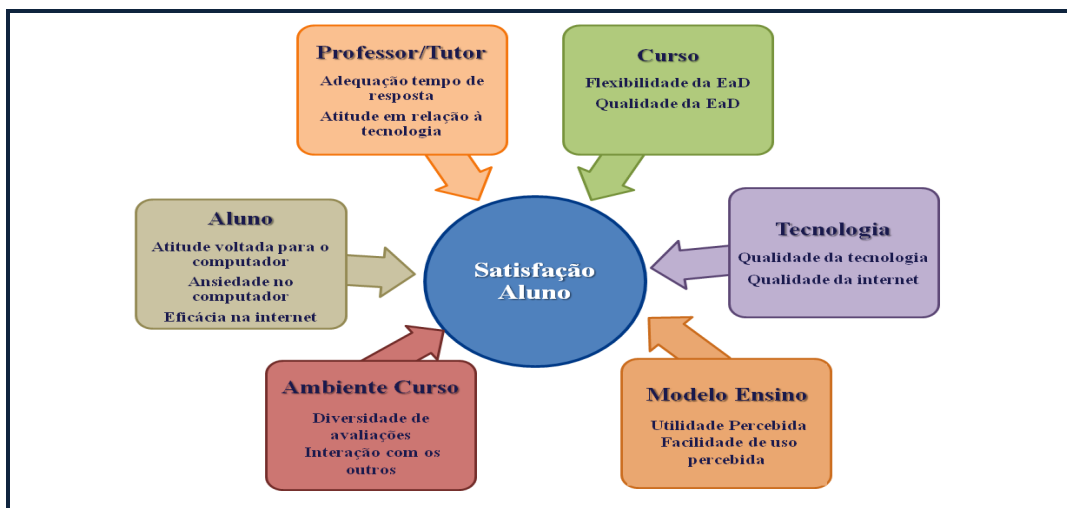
Professor/Tutor

Adequação tempo de resposta

Atitude em relação à tecnologia

Curso

Flexibilidade da EaD

Qualidade da EaD

Aluno

Atitude voltada para o computador

Ansiedade no computador

Eficácia na internet

Satisfação Aluno

Tecnologia

Qualidade da tecnologia

Qualidade da internet

Ambiente Curso

Diversidade de avaliações

Interação com os outros

Modelo Ensino

Utilidade Percebida

Facilidade de uso percebida